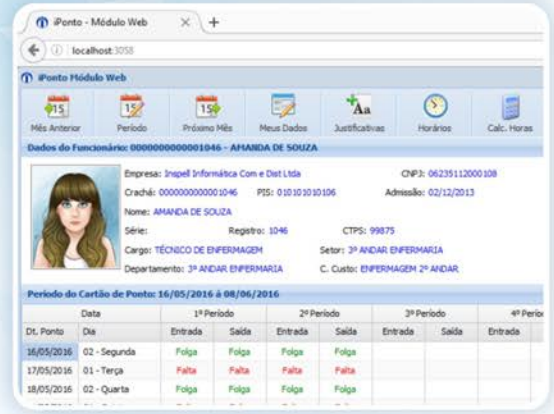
iPonto - Módulo Web × +

localhost:3058

iPonto Módulo Web

15 Mês Anterior | 15 Período | 15 Próximo Mês | Meus Dados | Aa Justificativas | Horários | Calc. Horas

Dados do Funcionário: 0000000000001046 - AMANDA DE SOUZA

Empresa: Inspell Informática Com e Dist Ltda CNPJ: 06235112000108
Crachá: 0000000000001046 PIS: 010101010106 Admissão: 02/12/2013
Nome: AMANDA DE SOUZA
Série: Registro: 1046 CTPS: 99875
Cargo: TÉCNICO DE ENFERMAGEM Setor: 3º ANDAR ENFERMARIA
Departamento: 3º ANDAR ENFERMARIA C. Custo: ENFERMAGEM 2º ANDAR

Período do Cartão de Ponto: 16/05/2016 à 08/06/2016

| Data | | 1º Período | | 2º Período | | 3º Período | | 4º Perío |
|---|---|---|---|---|---|---|---|---|
| Dt. Ponto | Dia | Entrada | Saída | Entrada | Saída | Entrada | Saída | Entrada |
| 16/05/2016 | 02 - Segunda | Folga | Folga | Folga | Folga | | | |
| 17/05/2016 | 01 - Terça | Falta | Falta | Falta | Falta | | | |
| 18/05/2016 | 02 - Quarta | Folga | Folga | Folga | Folga | | | |